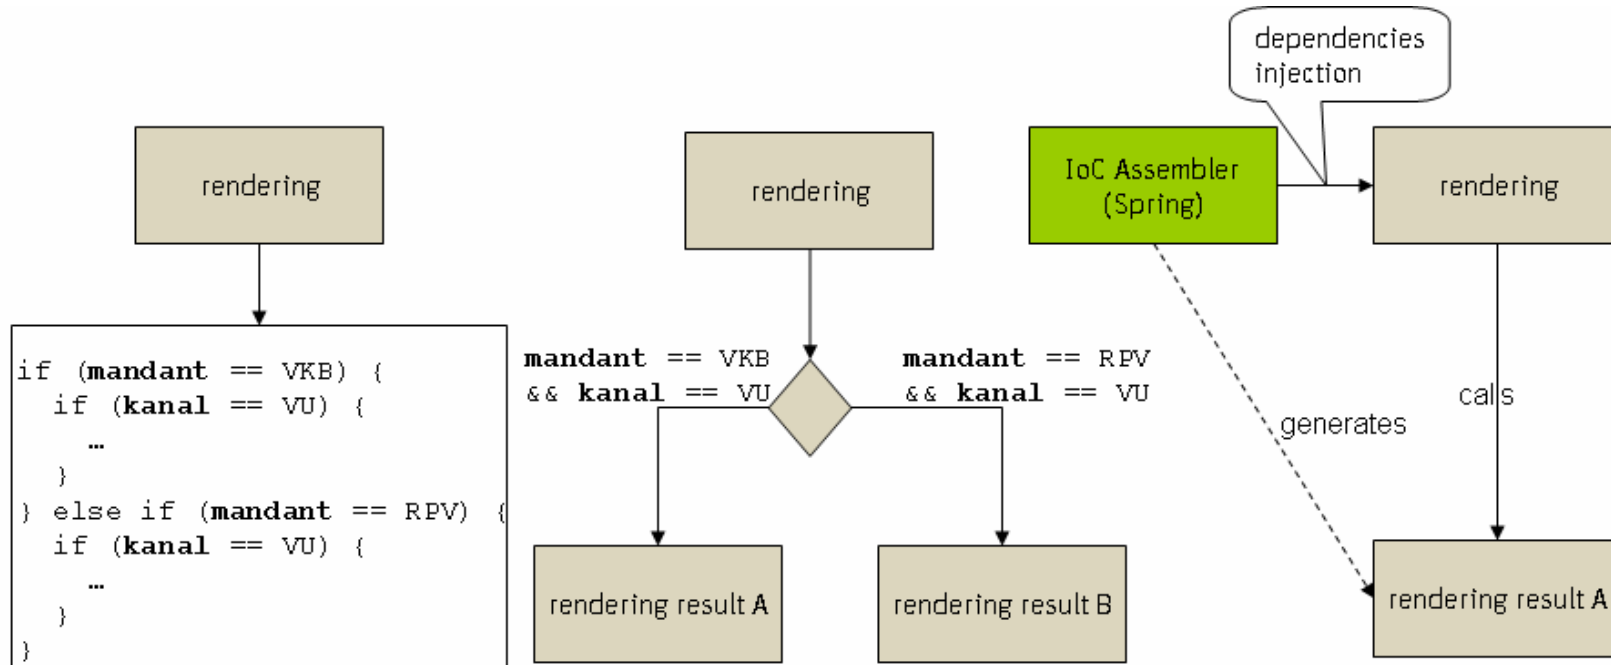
rendering

if (mandant == VKB) {
if (kanal == VU) {
…
}
} else if (mandant == RPV) {
if (kanal == VU) {
…
}
}

rendering

mandant == VKB
&& kanal == VU

mandant == RPV
&& kanal == VU

rendering result A

rendering result B

dependencies injection

IoC Assembler (Spring)

rendering

generates

calls

rendering result A